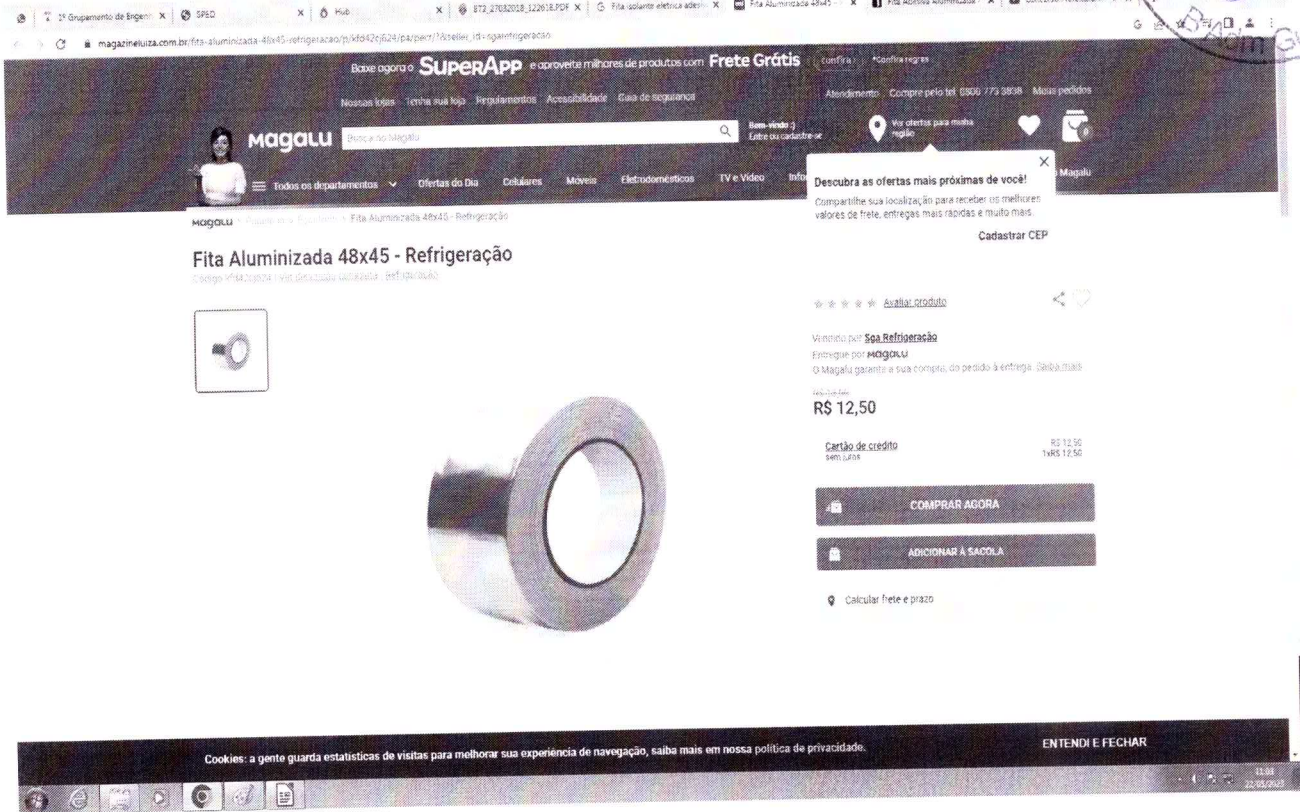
1º Grupamento de Engenh | SPED | Hub | ET3_27032018_122618.PDF | Fita isolante eletrica adesi | Fita Aluminizada 48x45 | Fita Adesiva Aluminizada

magazineluiza.com.br/fita-aluminizada-48x45-refrigeracao/p/kfd42cj624/pa/pacr/?&seller_id=sgarefrigeracao

Baixe agora o SuperApp e aproveite milhares de produtos com Frete Grátis | confira | *Confira regras

Nossas lojas | Tenha sua loja | Regulamentos | Acessibilidade | Guia de segurança | Atendimento | Compre pelo tel. 0800 773 3838 | Meus pedidos

magalu | Busca no Magalu | Bem-vindo :) Entre ou cadastre-se | Ver ofertas para minha região

Todos os departamentos | Ofertas do Dia | Celulares | Móveis | Eletrodomésticos | TV e Vídeo | Info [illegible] | Magalu

Descubra as ofertas mais próximas de você!
Compartilhe sua localização para receber os melhores valores de frete, entregas mais rápidas e muito mais.
Cadastrar CEP

magalu > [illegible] > Fita Aluminizada 48x45 - Refrigeração

Fita Aluminizada 48x45 - Refrigeração
Código kfd42cj624 | Ver descrição completa | Refrigeração

Avaliar produto

Vendido por Sga Refrigeração
Entregue por magalu
O Magalu garante a sua compra, do pedido à entrega. Saiba mais

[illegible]
R$ 12,50

Cartão de credito
sem juros
R$ 12,50
1xR$ 12,50

COMPRAR AGORA

ADICIONAR À SACOLA

Calcular frete e prazo

Cookies: a gente guarda estatísticas de visitas para melhorar sua experiência de navegação, saiba mais em nossa política de privacidade.
ENTENDI E FECHAR

11:03
22/05/2020